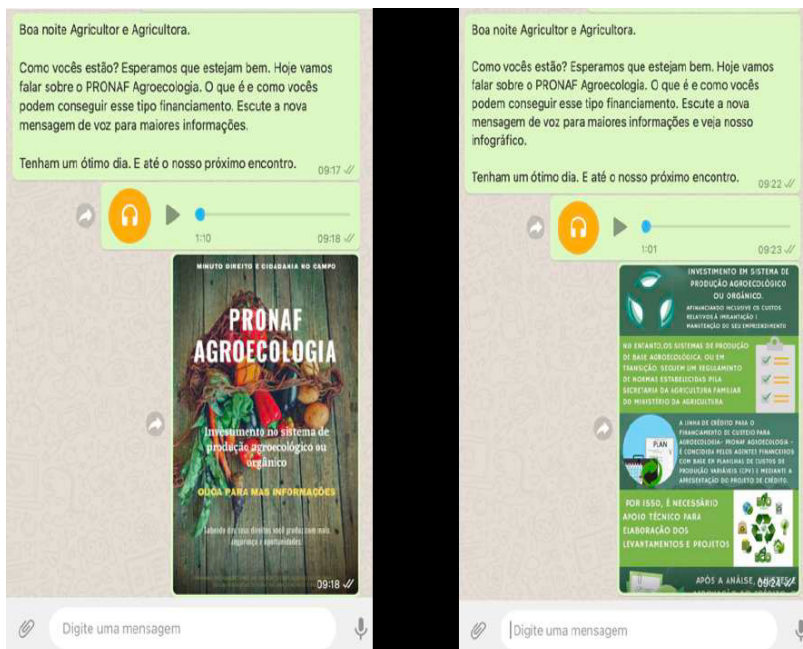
Boa noite Agricultor e Agricultora.

Como vocês estão? Esperamos que estejam bem. Hoje vamos falar sobre o PRONAF Agroecologia. O que é e como vocês podem conseguir esse tipo financiamento. Escute a nova mensagem de voz para maiores informações.

Tenham um ótimo dia. E até o nosso próximo encontro. 09:17

1:10 09:18

MINUTO DIREITO E CIDADANIA NO CAMPO

PRONAF AGROECOLOGIA

Investimento no sistema de produção agroecológico ou orgânico

OUÇA PARA MAIS INFORMAÇÕES

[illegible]

09:18

Digite uma mensagem

Boa noite Agricultor e Agricultora.

Como vocês estão? Esperamos que estejam bem. Hoje vamos falar sobre o PRONAF Agroecologia. O que é e como vocês podem conseguir esse tipo financiamento. Escute a nova mensagem de voz para maiores informações e veja nosso infográfico.

Tenham um ótimo dia. E até o nosso próximo encontro. 09:22

1:01 09:23

INVESTIMENTO EM SISTEMA DE PRODUÇÃO AGROECOLÓGICO OU ORGÂNICO.

AFINANCIANDO INCLUSIVE OS CUSTOS RELATIVOS À IMPLANTAÇÃO E MANUTENÇÃO DO SEU EMPREENDIMENTO

NO ENTANTO, OS SISTEMAS DE PRODUÇÃO DE BASE AGROECOLÓGICA, OU EM TRANSIÇÃO, SEGUEM UM REGULAMENTO DE NORMAS ESTABELECIDAS PELA SECRETARIA DA AGRICULTURA FAMILIAR DO MINISTÉRIO DA AGRICULTURA

PLAN

A LINHA DE CRÉDITO PARA O FINANCIAMENTO DE CUSTEIO PARA AGROECOLOGIA- PRONAF AGROECOLOGIA - É CONCEDIDA PELOS AGENTES FINANCEIROS COM BASE EM PLANILHAS DE CUSTOS DE PRODUÇÃO VARIÁVEIS (CPV) E MEDIANTE A APRESENTAÇÃO DO PROJETO DE CRÉDITO.

POR ISSO, É NECESSÁRIO APOIO TÉCNICO PARA ELABORAÇÃO DOS LEVANTAMENTOS E PROJETOS

APÓS A ANÁLISE, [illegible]

09:24

Digite uma mensagem